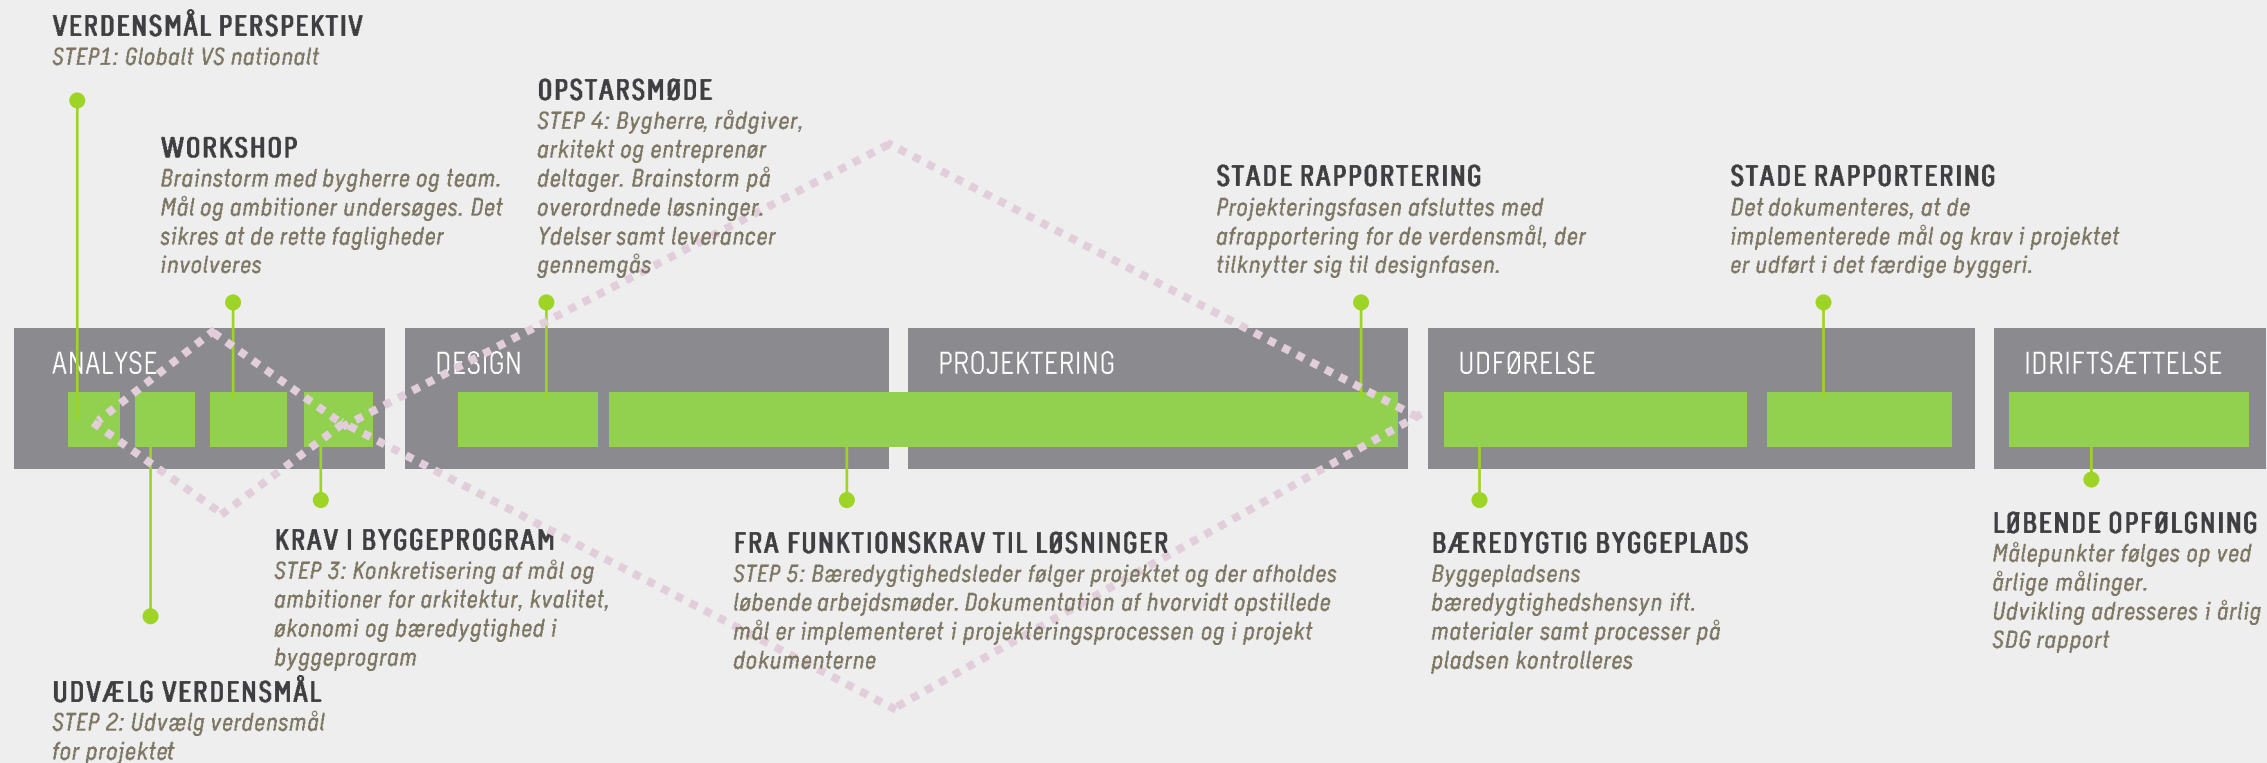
VERDENSMÅL PERSPEKTIV
STEP1: Globalt VS nationalt

WORKSHOP
Brainstorm med bygherre og team. Mål og ambitioner undersøges. Det sikres at de rette fagligheder involveres

OPSTARSMØDE
STEP 4: Bygherre, rådgiver, arkitekt og entreprenør deltager. Brainstorm på overordnede løsninger. Ydelser samt leverancer gennemgås

STADE RAPPORTERING
Projekteringsfasen afsluttes med afrapportering for de verdensmål, der tilknytter sig til designfasen.

STADE RAPPORTERING
Det dokumenteres, at de implementerede mål og krav i projektet er udført i det færdige byggeri.

ANALYSE

DESIGN

PROJEKTERING

UDFØRELSE

IDRIFTSÆTTELSE

KRAV I BYGGEPROGRAM
STEP 3: Konkretisering af mål og ambitioner for arkitektur, kvalitet, økonomi og bæredygtighed i byggeprogram

FRA FUNKTIONSKRAV TIL LØSNINGER
STEP 5: Bæredygtighedsleder følger projektet og der afholdes løbende arbejdsmøder. Dokumentation af hvorvidt opstillede mål er implementeret i projekteringsprocessen og i projekt dokumenterne

BÆREDYGTIG BYGGEPLADS
Byggepladsens bæredygtighedshensyn ift. materialer samt processer på pladsen kontrolleres

LØBENDE OPFØLGNING
Målepunkter følges op ved årlige målinger.
Udvikling adresseres i årlig SDG rapport

UDVÆLG VERDENSMÅL
STEP 2: Udvælg verdensmål for projektet